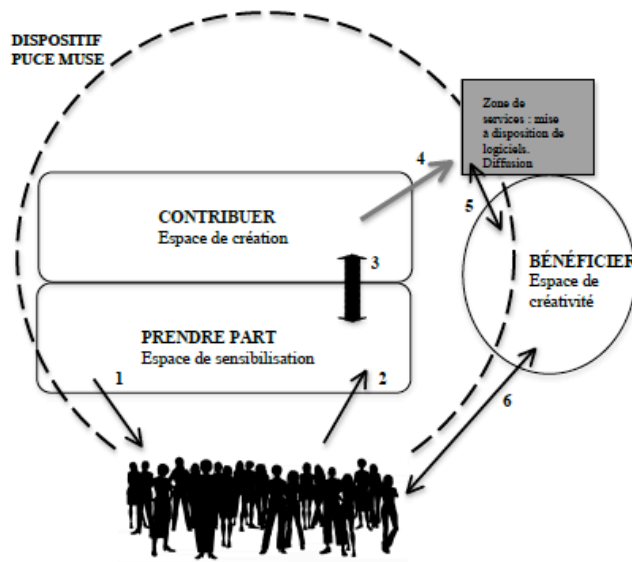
DISPOSITIF
PUCE MUSE

Zone de services : mise à disposition de logiciels. Diffusion

4

5

CONTRIBUER
Espace de création

3

BÉNÉFICIER
Espace de créativité

PRENDRE PART
Espace de sensibilisation

1

2

6